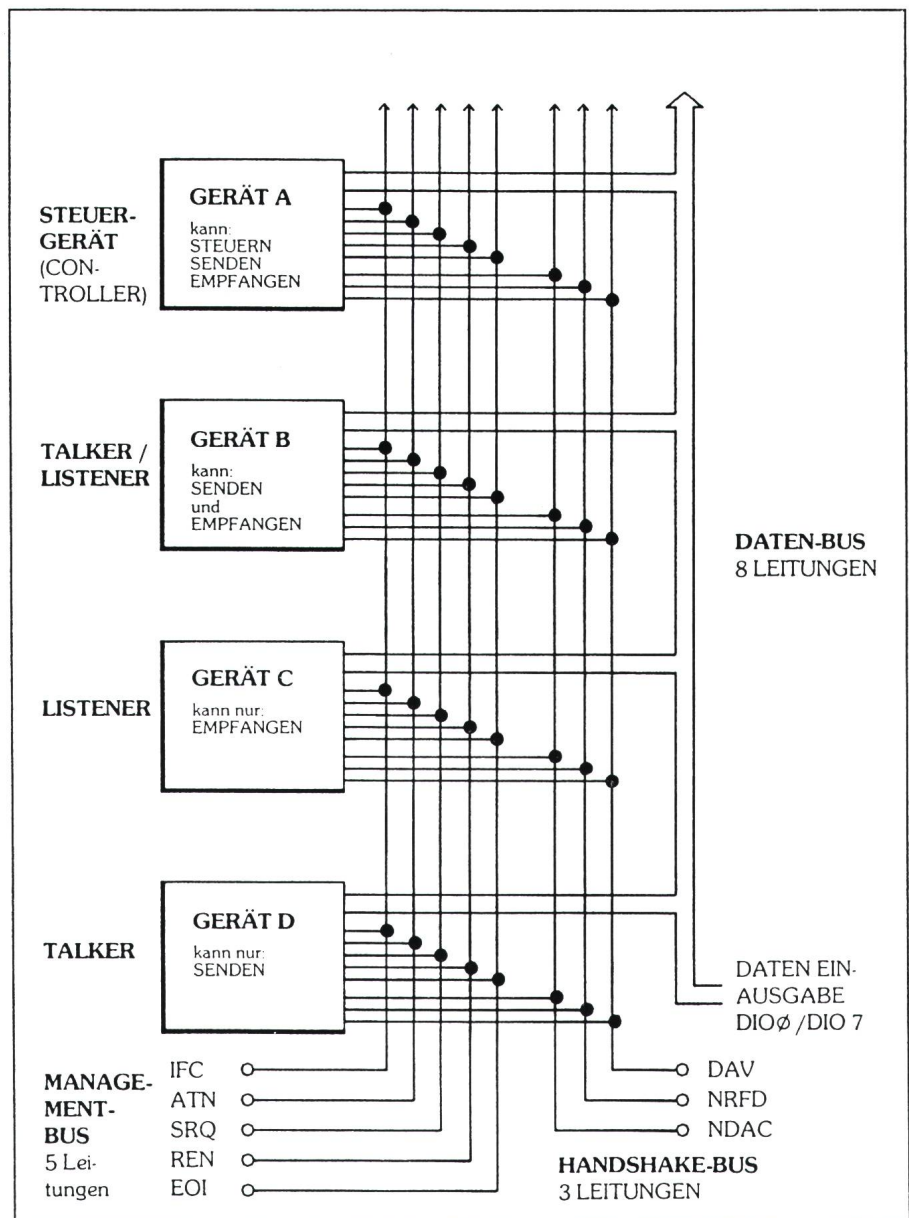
STEUERGERÄT (CONTROLLER)

GERÄT A
kann:
STEUERN
SENDEN
EMPFANGEN

TALKER / LISTENER

GERÄT B
kann:
SENDEN
und
EMPFANGEN

DATEN-BUS
8 LEITUNGEN

LISTENER

GERÄT C
kann nur:
EMPFANGEN

TALKER

GERÄT D
kann nur:
SENDEN

DATEN EIN-AUSGABE
DIOØ /DIO 7

MANAGEMENT-BUS
5 Leitungen

IFC
ATN
SRQ
REN
EOI

DAV
NRFD
NDAC

HANDSHAKE-BUS
3 LEITUNGEN